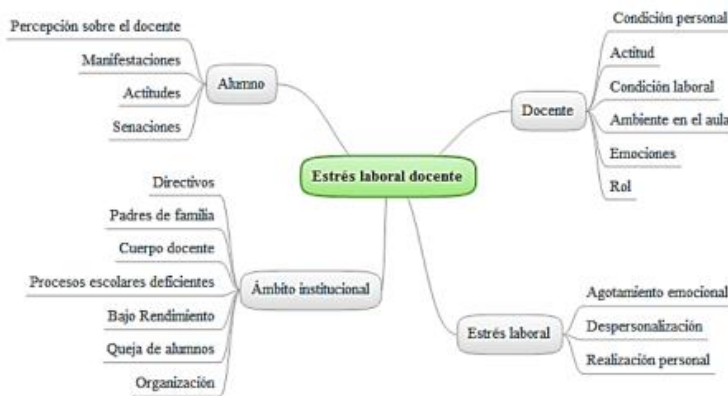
Estrés laboral docente

Alumno
Percepción sobre el docente
Manifestaciones
Actitudes
Senaciones

Docente
Condición personal
Actitud
Condición laboral
Ambiente en el aula
Emociones
Rol

Ámbito institucional
Directivos
Padres de familia
Cuerpo docente
Procesos escolares deficientes
Bajo Rendimiento
Queja de alumnos
Organización

Estrés laboral
Agotamiento emocional
Despersonalización
Realización personal